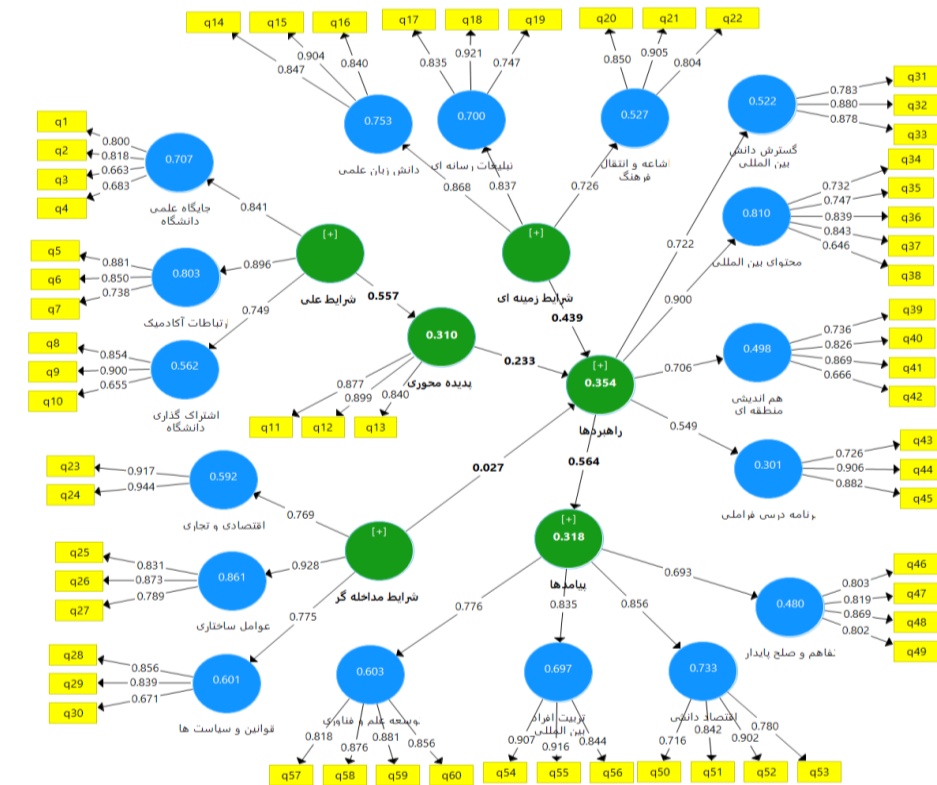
q14
q15
q16
q17
q18
q19
q20
q21
q22
0.904
0.847
0.840
0.835
0.921
0.747
0.850
0.905
0.804
0.753
دانش زبان علمی
0.700
تبلیغات رسانه ای
0.527
اشاعه و انتقال فرهنگ
0.522
گسترش دانش بین المللی
0.783
0.880
0.878
q31
q32
q33
q1
q2
q3
q4
0.800
0.818
0.663
0.683
0.707
جایگاه علمی دانشگاه
0.841
0.868
0.837
0.726
0.722
[+]
[+]
0.810
محتوای بین المللی
0.732
0.747
0.839
0.843
0.646
q34
q35
q36
q37
q38
q5
q6
q7
0.881
0.850
0.738
0.803
ارتباطات آکادمیک
0.896
شرایط علی
0.557
شرایط زمینه ای
0.439
0.900
0.749
0.310
پدیده محوری
0.233
[+]
0.354
راهبردها
0.706
0.498
هم اندیشی منطقه ای
0.736
0.826
0.869
0.666
q39
q40
q41
q42
q8
q9
q10
0.854
0.900
0.655
0.562
اشتراک گذاری دانشگاه
0.877
0.899
0.840
q11
q12
q13
0.549
0.301
برنامه درسی فراملی
0.726
0.906
0.882
q43
q44
q45
q23
q24
0.917
0.944
0.592
اقتصادی و تجاری
0.027
0.564
0.769
[+]
[+]
0.318
پیامدها
q25
q26
q27
0.831
0.873
0.789
0.861
عوامل ساختاری
0.928
شرایط مداخله گر
0.693
0.480
تفاهم و صلح پایدار
0.803
0.819
0.869
0.802
q46
q47
q48
q49
0.775
0.776
0.835
0.856
q28
q29
q30
0.856
0.839
0.671
0.601
قوانین و سیاست ها
0.603
توسعه علم و فناوری
0.697
تربیت افراد بین المللی
0.733
اقتصاد دانش
0.818
0.876
0.881
0.856
0.907
0.916
0.844
0.716
0.842
0.902
0.780
q57
q58
q59
q60
q54
q55
q56
q50
q51
q52
q53